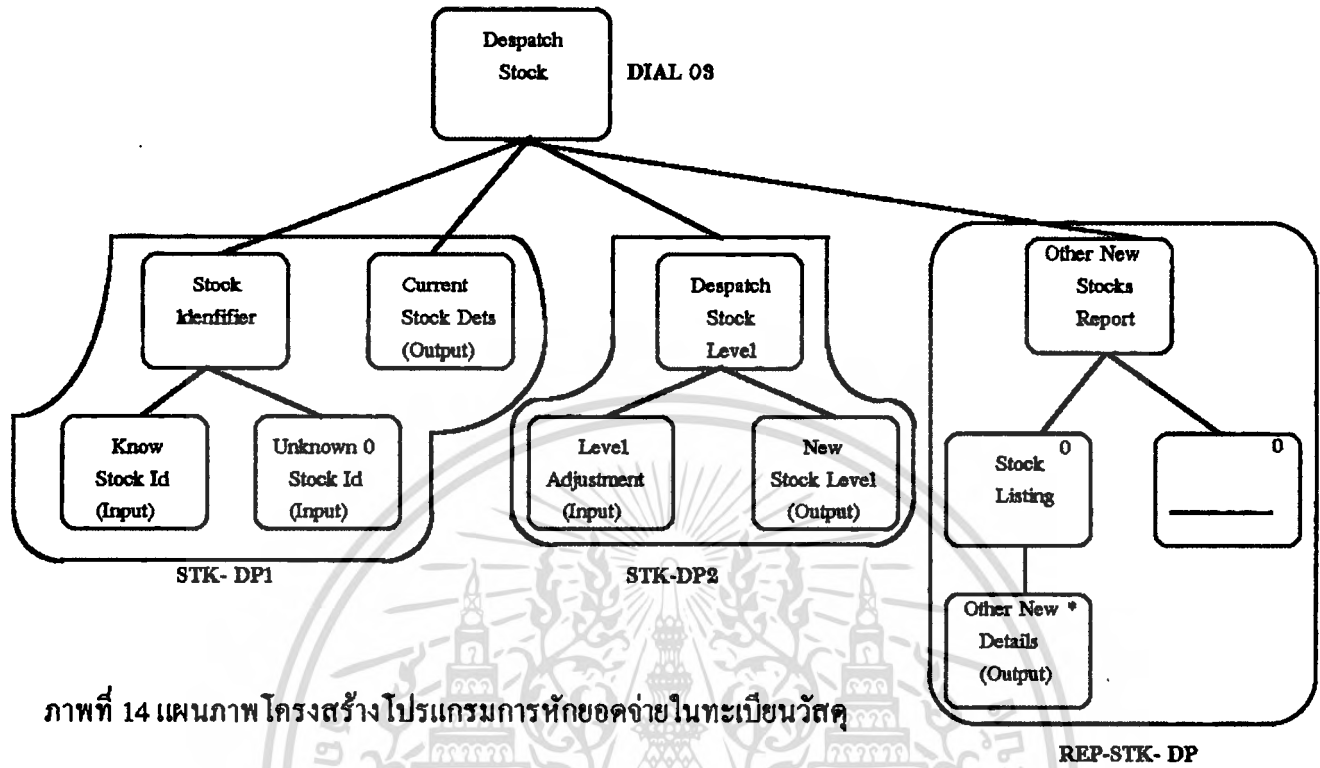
Despatch Stock

DIAL 03

Stock Idenfifier

Current Stock Dets (Output)

Despatch Stock Level

Other New Stocks Report

Know Stock Id (Input)

Unknown 0 Stock Id (Input)

Level Adjustment (Input)

New Stock Level (Output)

Stock Listing 0

0

Other New * Details (Output)

STK- DP1

STK-DP2

REP-STK- DP

ภาพที่ 14 แผนภาพโครงสร้างโปรแกรมการหักยอดจ่ายในทะเบียนวัสดุ